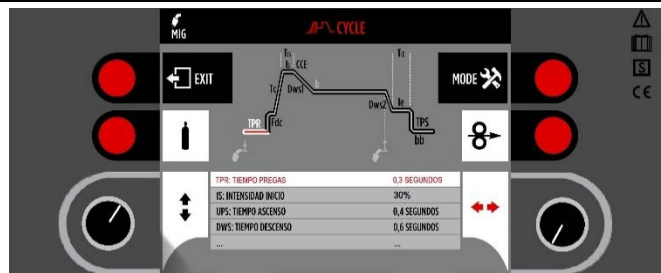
MIG

CYCLE

EXIT

MODE

TPR
Tdc
Tc
Ts
Is
CCE
Dws1
Ic
Ts
Dws2
Ie
TPS
bb

| TPR: TIEMPO PREGAS | 0,3 SEGUNDOS |
|---|---|
| IS: INTENSIDAD INICIO | 30% |
| UPS: TIEMPO ASCENSO | 0,4 SEGUNDOS |
| DWS: TIEMPO DESCENSO | 0,6 SEGUNDOS |
| ... | ... |

S
CE